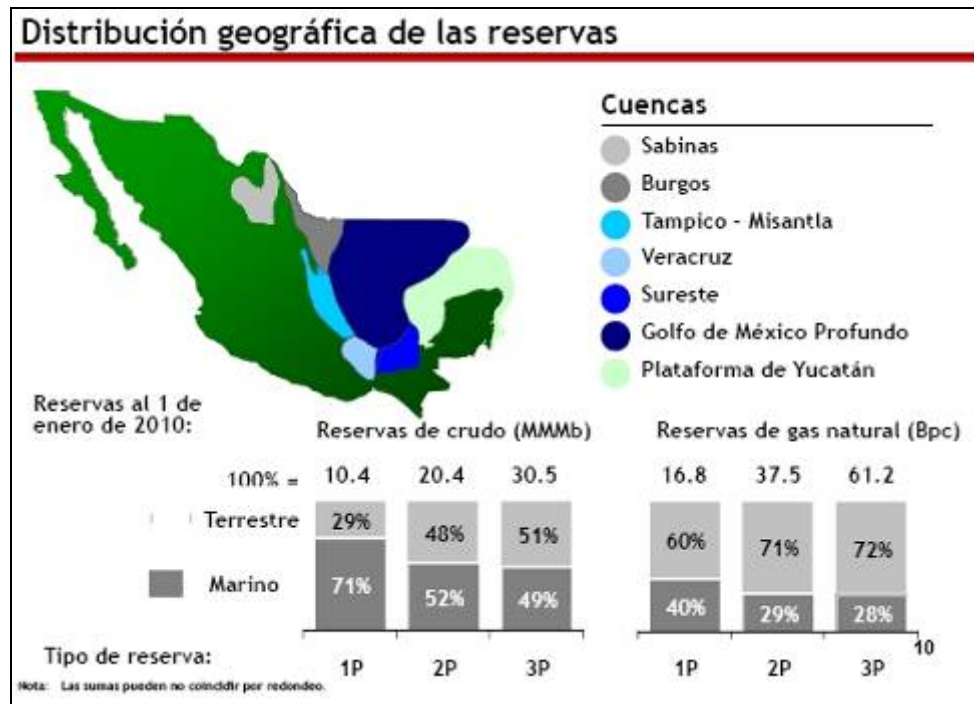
Distribución geográfica de las reservas

Cuencas
Sabinas
Burgos
Tampico - Misantla
Veracruz
Sureste
Golfo de México Profundo
Plataforma de Yucatán

Reservas al 1 de enero de 2010:

Reservas de crudo (MMMb)

Reservas de gas natural (Bpc)

100% = 10.4 20.4 30.5 16.8 37.5 61.2

Terrestre
Marino

| | 1P | 2P | 3P | 1P | 2P | 3P |
|---|---|---|---|---|---|---|
| Terrestre | 29% | 48% | 51% | 60% | 71% | 72% |
| Marino | 71% | 52% | 49% | 40% | 29% | 28% |

Tipo de reserva: 1P 2P 3P 1P 2P 3P

10

Nota: Las sumas pueden no coincidir por redondeo.